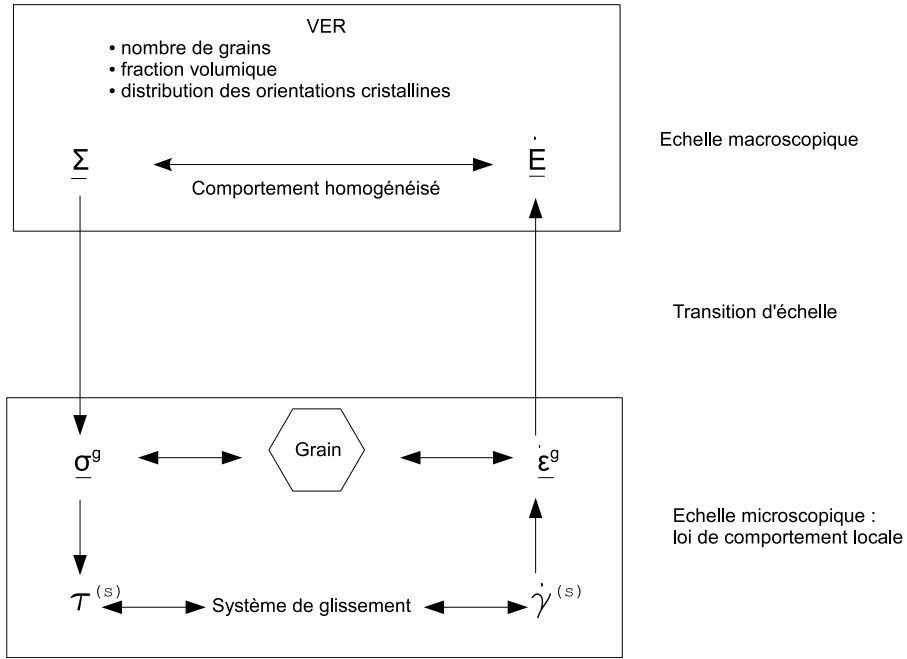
VER
• nombre de grains
• fraction volumique
• distribution des orientations cristallines

$\underline{\Sigma}$

Comportement homogénéisé

$\underline{\dot{E}}$

Echelle macroscopique

Transition d'échelle

$\underline{\sigma}^g$

Grain

$\underline{\dot{\varepsilon}}^g$

Echelle microscopique : loi de comportement locale

$\tau^{(s)}$

Système de glissement

$\dot{\gamma}^{(s)}$